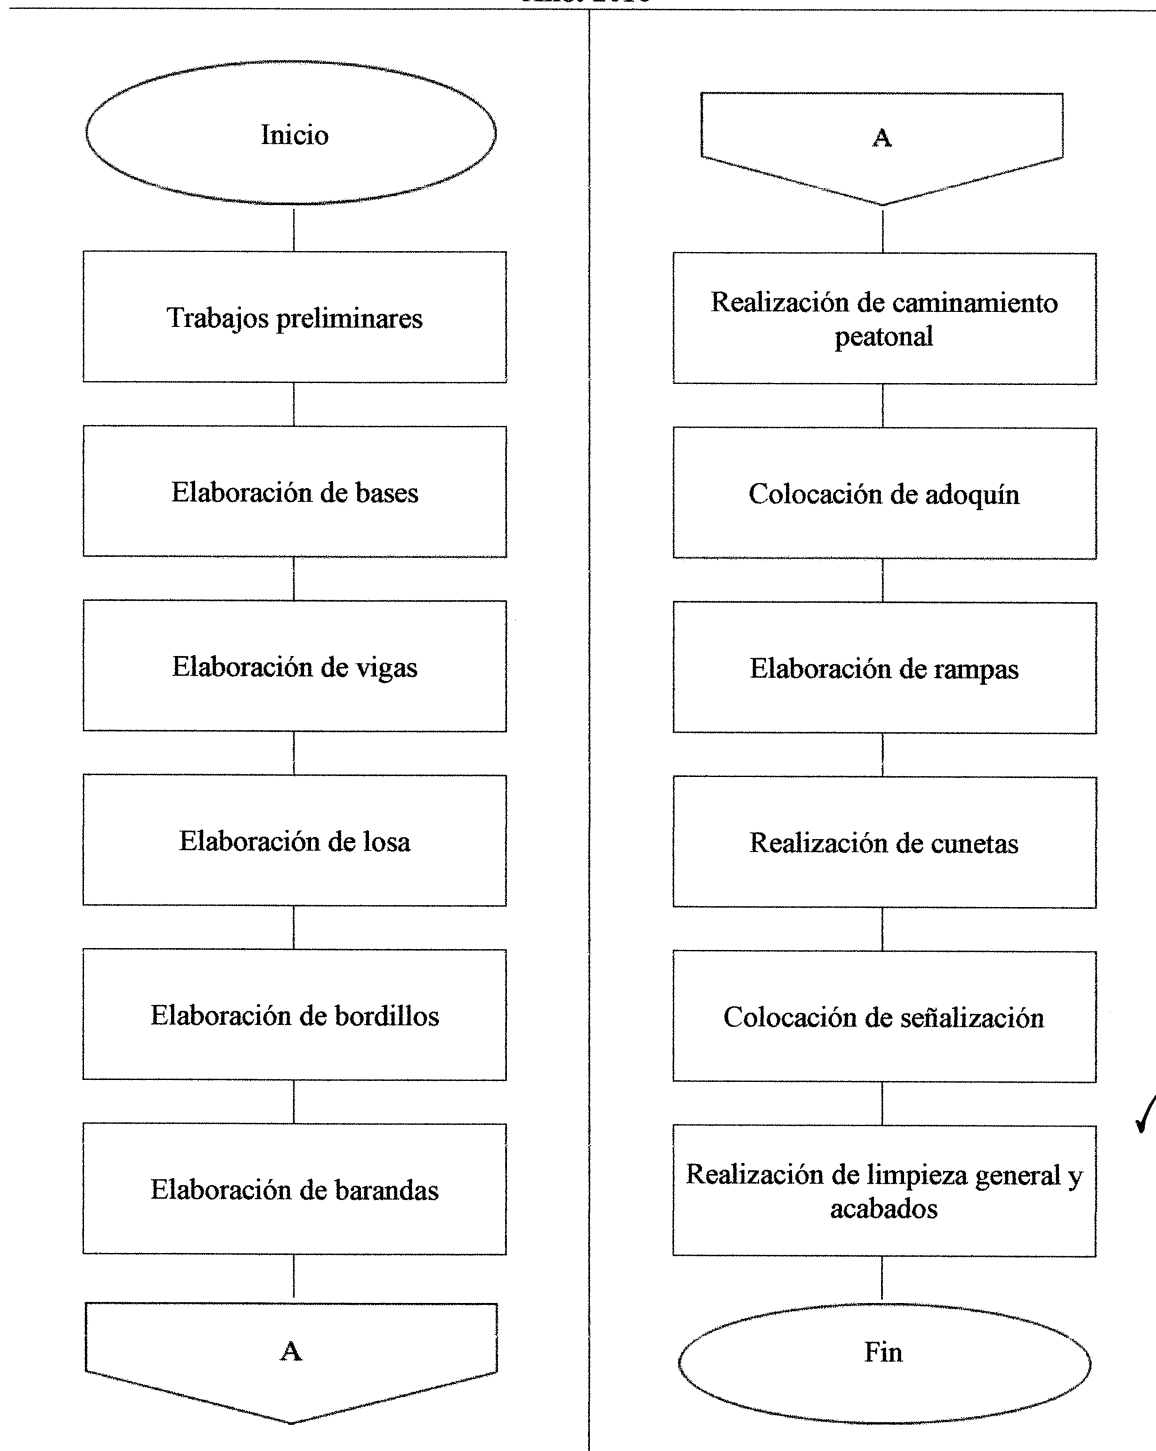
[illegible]

Inicio

Trabajos preliminares

Elaboración de bases

Elaboración de vigas

Elaboración de losa

Elaboración de bordillos

Elaboración de barandas

A

A

Realización de caminamiento peatonal

Colocación de adoquín

Elaboración de rampas

Realización de cunetas

Colocación de señalización

Realización de limpieza general y acabados

Fin